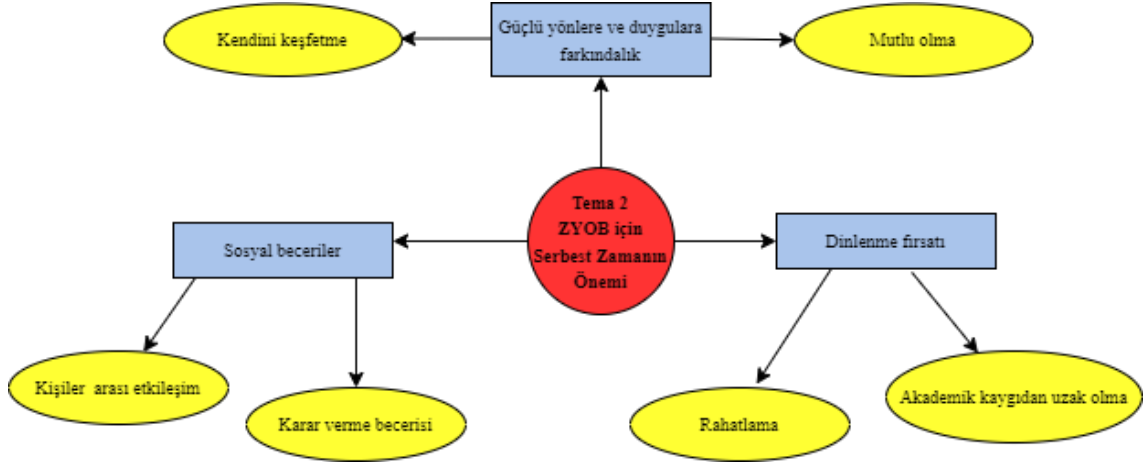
Güçlü yönlere ve duygulara farkındalık

Kendini keşfetme

Mutlu olma

Tema 2 ZYOB için Serbest Zamanın Önemi

Sosyal beceriler

Dinlenme fırsatı

Kişiler arası etkileşim

Karar verme becerisi

Rahatlama

Akademik kaygıdan uzak olma